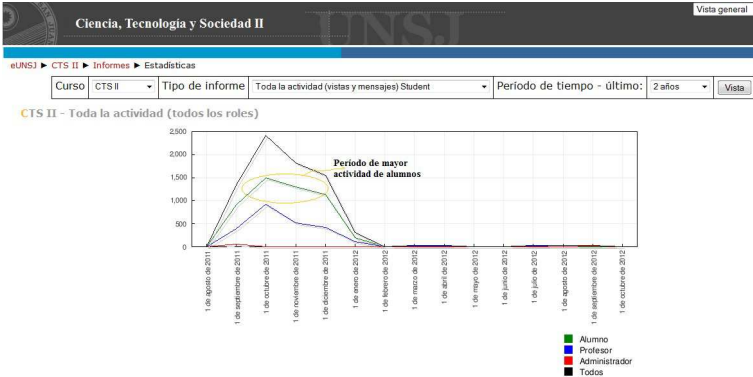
Ciencia, Tecnología y Sociedad II

UNSJ

Vista general

eUNSJ ► CTS II ► Informes ► Estadísticas

Curso CTS II Tipo de informe Toda la actividad (vistas y mensajes) Student Período de tiempo - último: 2 años Vista

CTS II - Toda la actividad (todos los roles)

2,500
2,000
1,500
1,000
500
0

Período de mayor actividad de alumnos

1 de agosto de 2011
1 de septiembre de 2011
1 de octubre de 2011
1 de noviembre de 2011
1 de diciembre de 2011
1 de enero de 2012
1 de febrero de 2012
1 de marzo de 2012
1 de abril de 2012
1 de mayo de 2012
1 de junio de 2012
1 de julio de 2012
1 de agosto de 2012
1 de septiembre de 2012
1 de octubre de 2012

Alumno
Profesor
Administrador
Todos